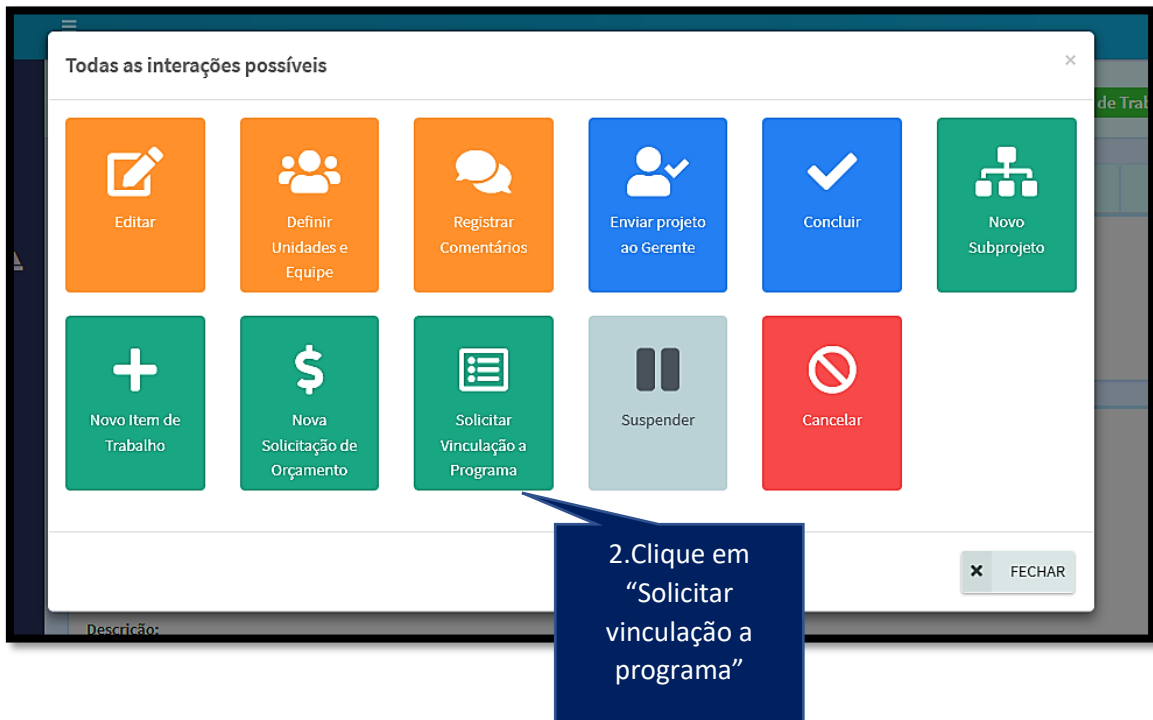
Todas as interações possíveis

×

Editar

Definir Unidades e Equipe

Registrar Comentários

Enviar projeto ao Gerente

Concluir

Novo Subprojeto

Novo Item de Trabalho

Nova Solicitação de Orçamento

Solicitar Vinculação a Programa

Suspender

Cancelar

2.Clique em “Solicitar vinculação a programa”

× FECHAR

de Trab

Descrição: